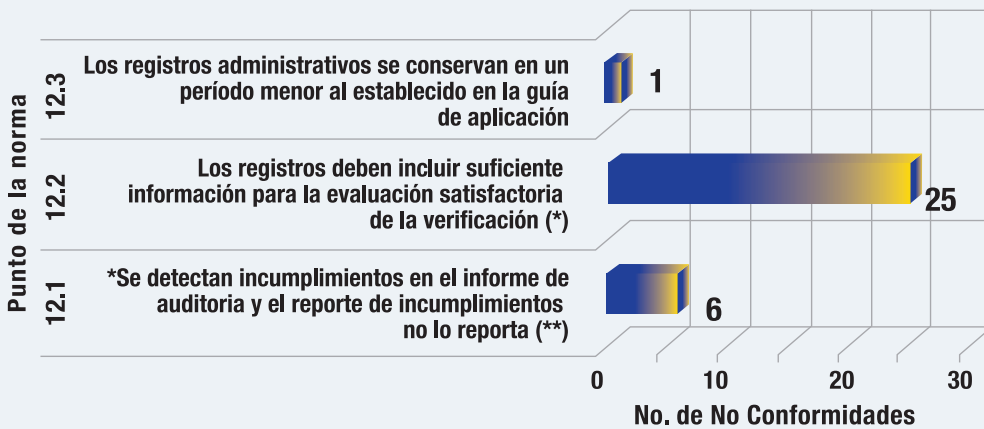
Punto de la norma

12.3 Los registros administrativos se conservan en un período menor al establecido en la guía de aplicación

1

12.2 Los registros deben incluir suficiente información para la evaluación satisfactoria de la verificación (*)

25

12.1 *Se detectan incumplimientos en el informe de auditoria y el reporte de incumplimientos no lo reporta (**)

6

0 10 20 30

No. de No Conformidades